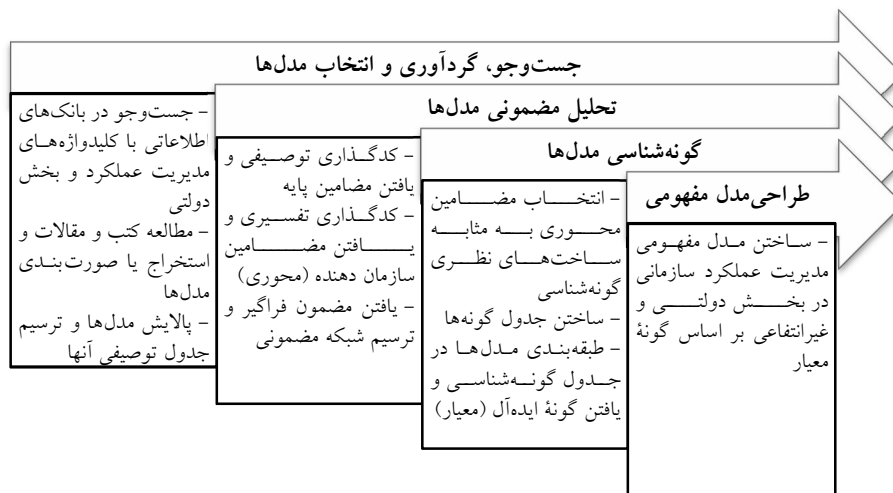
جست‌وجو، گردآوری و انتخاب مدل‌ها

– جست‌وجو در بانک‌های اطلاعاتی با کلیدواژه‌های مدیریت عملکرد و بخش دولتی
– مطالعه کتب و مقالات و استخراج یا صورت‌بندی مدل‌ها
– پالایش مدل‌ها و ترسیم جدول توصیفی آنها

تحلیل مضمونی مدل‌ها

– کدگذاری توصیفی و یافتن مضامین پایه
– کدگذاری تفسیری و یافتن مضامین سازمان دهنده (محوری)
– یافتن مضمون فراگیر و ترسیم شبکه مضمونی

گونه‌شناسی مدل‌ها

– انتخاب مضامین محوری به مثابه ساخت‌های نظری گونه‌شناسی
– ساختن جدول گونه‌ها
– طبقه‌بندی مدل‌ها در جدول گونه‌شناسی و یافتن گونهٔ ایده‌آل (معیار)

طراحی‌مدل مفهومی

– ساختن مدل مفهومی مدیریت عملکرد سازمانی در بخش دولتی و غیرانتفاعی بر اساس گونهٔ معیار